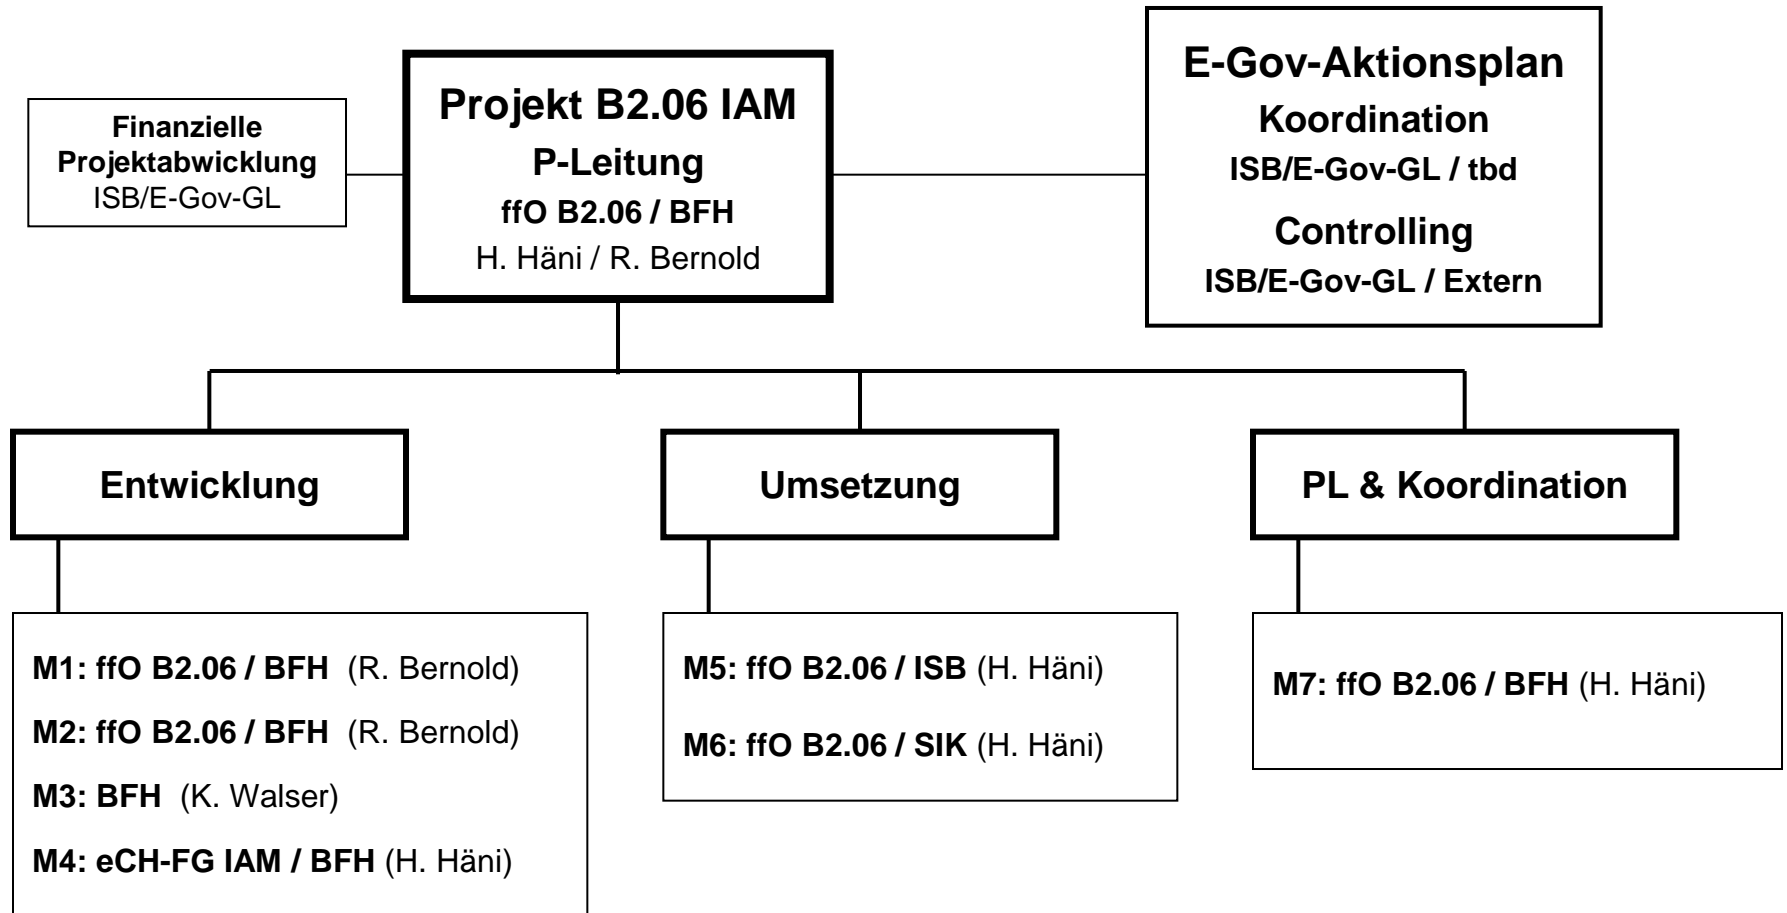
Finanzielle Projektabwicklung
ISB/E-Gov-GL

Projekt B2.06 IAM
P-Leitung
ffO B2.06 / BFH
H. Häni / R. Bernold

E-Gov-Aktionsplan
Koordination
ISB/E-Gov-GL / tbd
Controlling
ISB/E-Gov-GL / Extern

Entwicklung

Umsetzung

PL & Koordination

M1: ffO B2.06 / BFH (R. Bernold)
M2: ffO B2.06 / BFH (R. Bernold)
M3: BFH (K. Walser)
M4: eCH-FG IAM / BFH (H. Häni)

M5: ffO B2.06 / ISB (H. Häni)
M6: ffO B2.06 / SIK (H. Häni)

M7: ffO B2.06 / BFH (H. Häni)